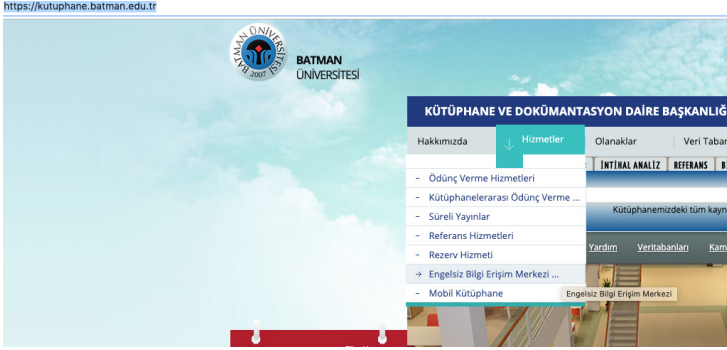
https://kutuphane.batman.edu.tr

BATMAN ÜNİVERSİTESİ 2007

BATMAN
ÜNİVERSİTESİ

KÜTÜPHANE VE DOKÜMANTASYON DAİRE BAŞKANLIĞ

Hakkımızda

Hizmetler

Olanaklar

Veri Taban

İNTİHAL ANALİZ

REFERANS

- Ödünç Verme Hizmetleri
- Kütüphanelerarası Ödünç Verme ...
- Süreli Yayınlar
- Referans Hizmetleri
- Rezerv Hizmeti
→ Engelsiz Bilgi Erişim Merkezi ...
- Mobil Kütüphane

Kütüphanemizdeki tüm kayn

Yardım

Veritabanları

Kam

Engelsiz Bilgi Erişim Merkezi